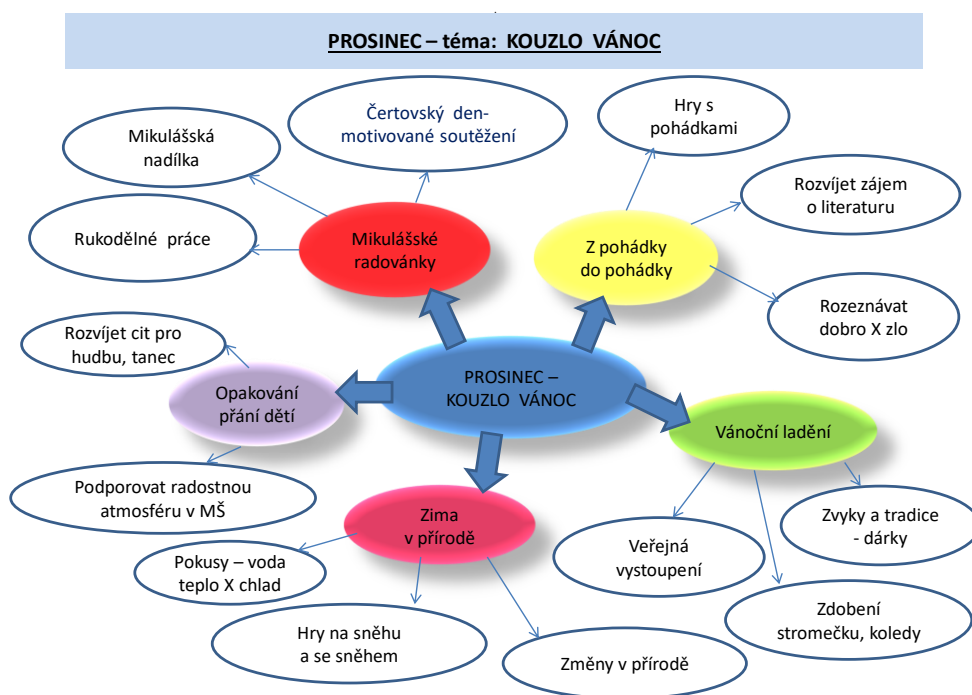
PROSINEC – téma: KOUZLO VÁNOC

Mikulášská nadílka

Čertovský den- motivované soutěžení

Hry s pohádkami

Rozvíjet zájem o literaturu

Rukodělné práce

Mikulášské radovánky

Z pohádky do pohádky

Rozeznávat dobro X zlo

Rozvíjet cit pro hudbu, tanec

PROSINEC – KOUZLO VÁNOC

Opakování přání dětí

Vánoční ladění

Podporovat radostnou atmosféru v MŠ

Zima v přírodě

Zvyky a tradice - dárky

Veřejná vystoupení

Pokusy – voda teplo X chlad

Zdobení stromečku, koledy

Hry na sněhu a se sněhem

Změny v přírodě